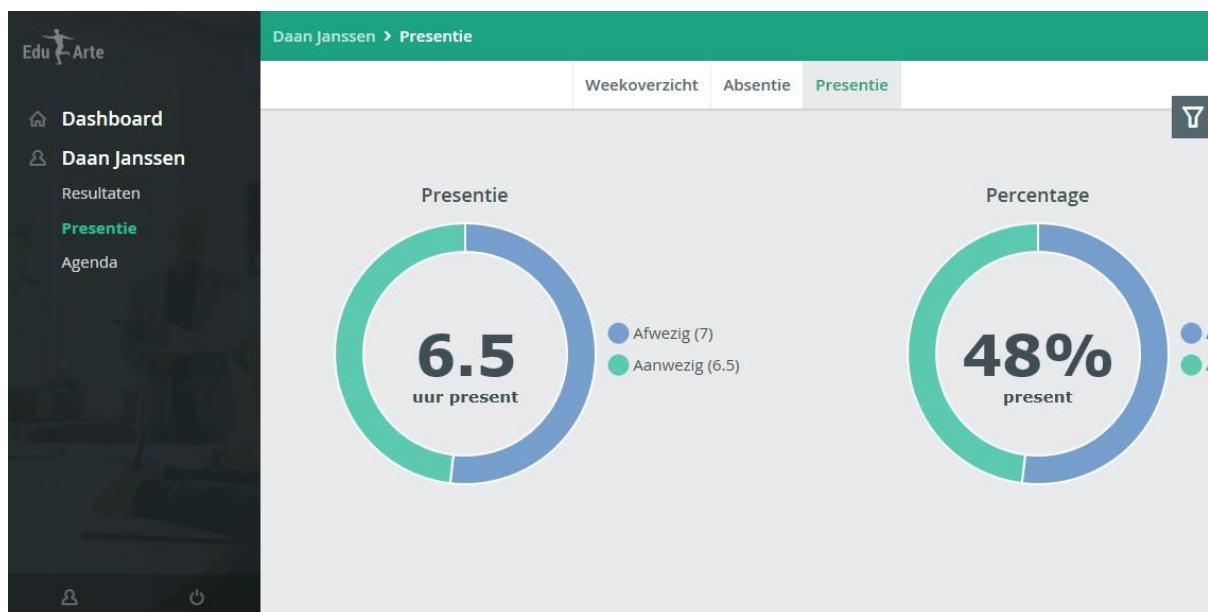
Edu Arte

Dashboard

Daan Janssen

Resultaten

Presentie

Agenda

Daan Janssen > Presentie

Weekoverzicht Absentie Presentie

Presentie

6.5
uur present

Afwezig (7)
Aanwezig (6.5)

Percentage

48%
present